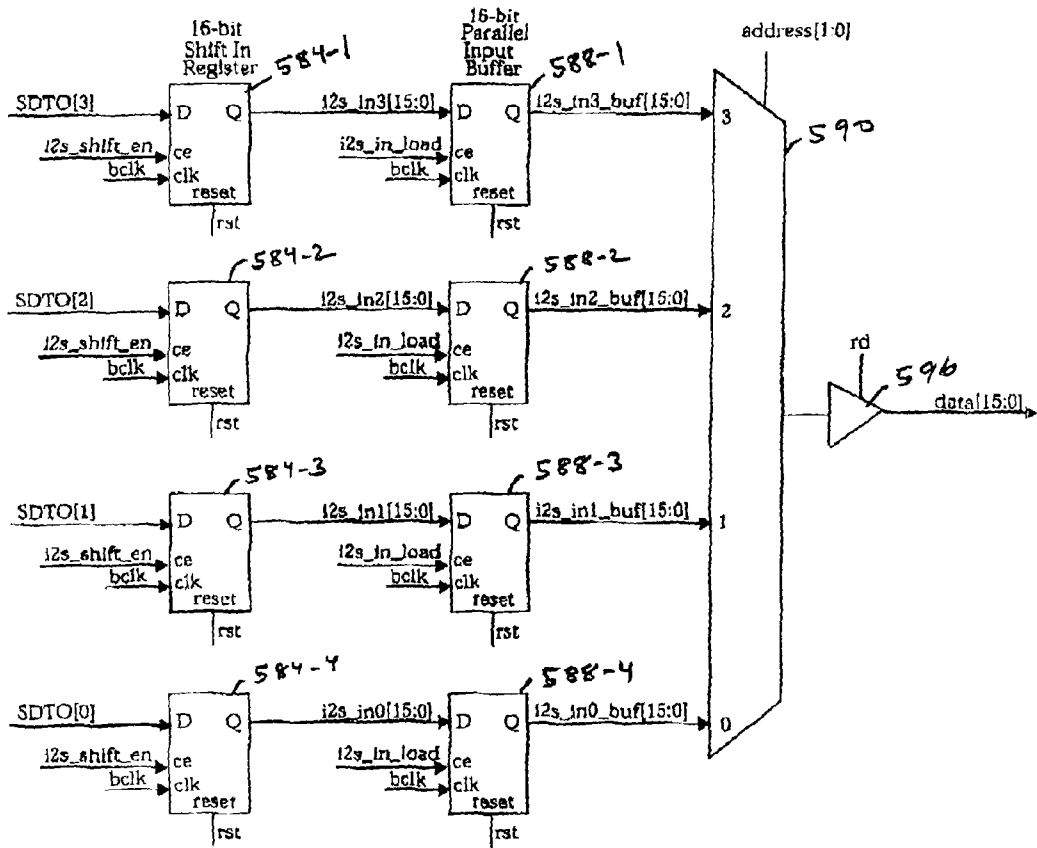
16-bit Shift In Register

584-1

16-bit Parallel Input Buffer

588-1

address[1:0]

SDTO[3]

D Q

i2s_shift_en

ce

bclk

clk

reset

rst

i2s_in3[15:0]

D Q

i2s_in_load

ce

bclk

clk

reset

rst

i2s_in3_buf[15:0]

3

590

584-2

588-2

SDTO[2]

D Q

i2s_shift_en

ce

bclk

clk

reset

rst

i2s_in2[15:0]

D Q

i2s_in_load

ce

bclk

clk

reset

rst

i2s_in2_buf[15:0]

2

rd

596

data[15:0]

584-3

588-3

SDTO[1]

D Q

i2s_shift_en

ce

bclk

clk

reset

rst

i2s_in1[15:0]

D Q

i2s_in_load

ce

bclk

clk

reset

rst

i2s_in1_buf[15:0]

1

584-4

588-4

SDTO[0]

D Q

i2s_shift_en

ce

bclk

clk

reset

rst

i2s_in0[15:0]

D Q

i2s_in_load

ce

bclk

clk

reset

rst

i2s_in0_buf[15:0]

0